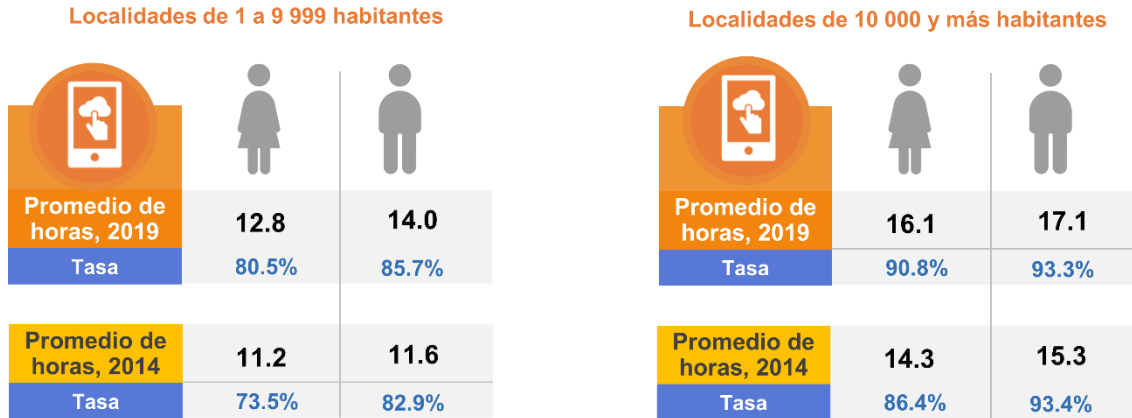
Localidades de 1 a 9 999 habitantes

| | | |
|---|---|---|
| Promedio de horas, 2019 | 12.8 | 14.0 |
| Tasa | 80.5% | 85.7% |
| Promedio de horas, 2014 | 11.2 | 11.6 |
| Tasa | 73.5% | 82.9% |

Localidades de 10 000 y más habitantes

| | | |
|---|---|---|
| Promedio de horas, 2019 | 16.1 | 17.1 |
| Tasa | 90.8% | 93.3% |
| Promedio de horas, 2014 | 14.3 | 15.3 |
| Tasa | 86.4% | 93.4% |